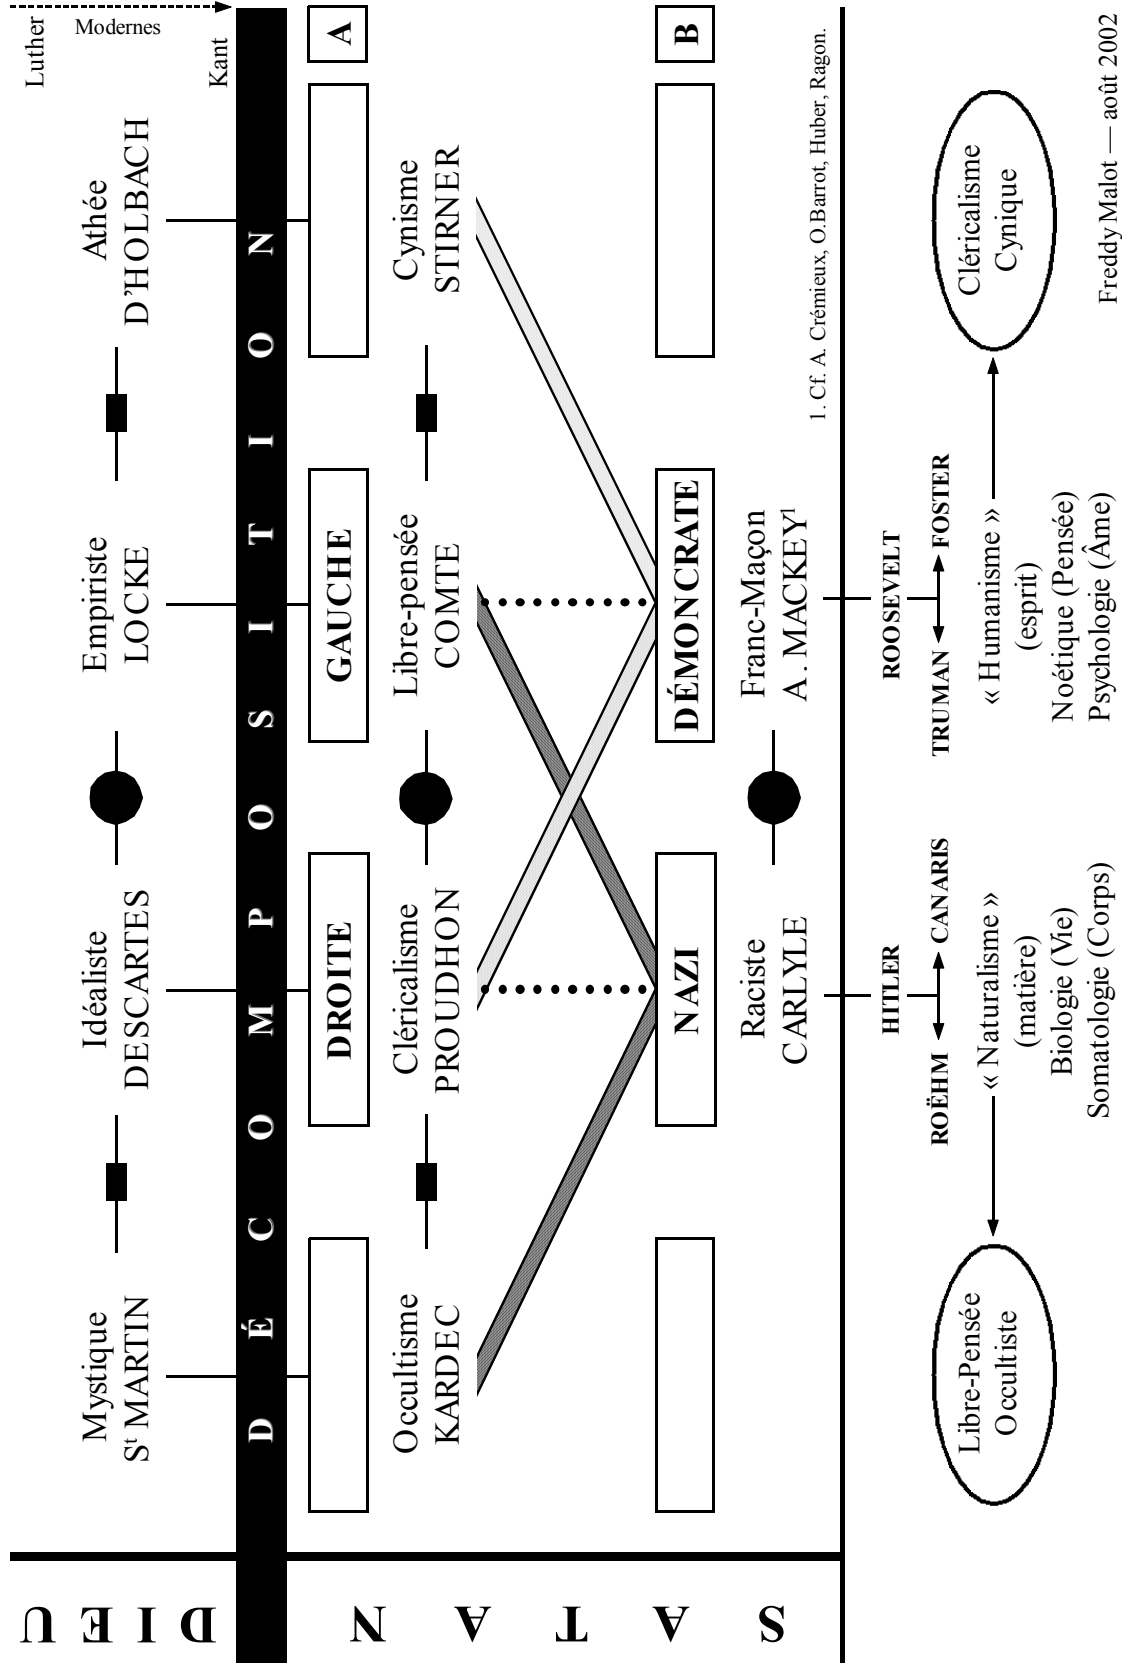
DIEU

SATAN

Luther
Modernes
Kant

A

B

DÉCOMPOSITION

Mystique
S$^{t}$ MARTIN

Idéaliste
DESCARTES

Empiriste
LOCKE

Athée
D'HOLBACH

DROITE

GAUCHE

Occultisme
KARDEC

Cléricalisme
PROUDHON

Libre-pensée
COMTE

Cynisme
STIRNER

NAZI

DÉMONCRATE

Raciste
CARLYLE

Franc-Maçon
A. MACKEY$^{1}$

1. Cf. A. Crémieux, O.Barrot, Huber, Ragon.

ROËHM
HITLER
CANARIS

TRUMAN
ROOSEVELT
FOSTER

« Naturalisme »
(matière)
Biologie (Vie)
Somatologie (Corps)

« Humanisme »
(esprit)
Noétique (Pensée)
Psychologie (Âme)

Libre-Pensée
Occultiste

Cléricalisme
Cynique

Freddy Malot — août 2002